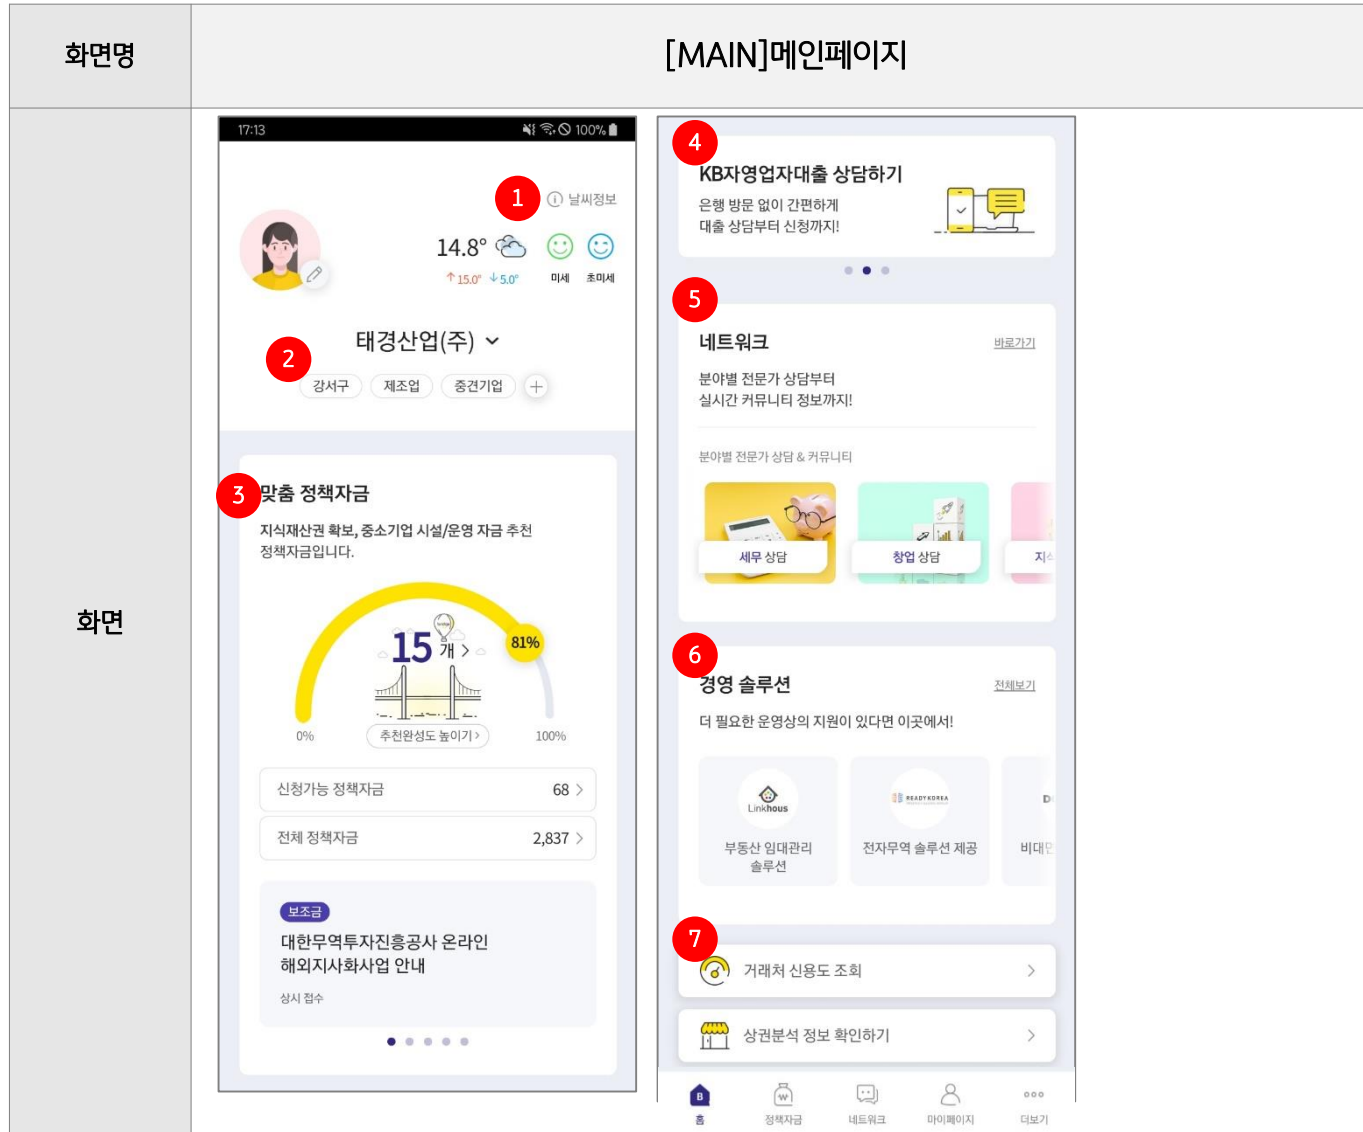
| 화면명 | [MAIN]메인페이지 |
|---|---|
| 화면 | |

17:13
100%

1
날씨정보
14.8°
↑15.0° ↓5.0°
미세 초미세

태경산업(주)
2
강서구 제조업 중견기업 +

3
맞춤 정책자금
지식재산권 확보, 중소기업 시설/운영 자금 추천 정책자금입니다.

15 개 >
81%
0% 100%
추천완성도 높이기 >

신청가능 정책자금 68 >
전체 정책자금 2,837 >

보조금
대한무역투자진흥공사 온라인 해외지사화사업 안내
상시 접수

4
KB자영업자대출 상담하기
은행 방문 없이 간편하게
대출 상담부터 신청까지!

5
네트워크
바로가기
분야별 전문가 상담부터
실시간 커뮤니티 정보까지!
분야별 전문가 상담 & 커뮤니티
세무 상담
창업 상담
지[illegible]

6
경영 솔루션
전체보기
더 필요한 운영상의 지원이 있다면 이곳에서!
Linkhous
부동산 임대관리 솔루션
READY KOREA
전자무역 솔루션 제공
D
비대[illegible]

7
거래처 신용도 조회 >
상권분석 정보 확인하기 >

홈 정책자금 네트워크 마이페이지 더보기